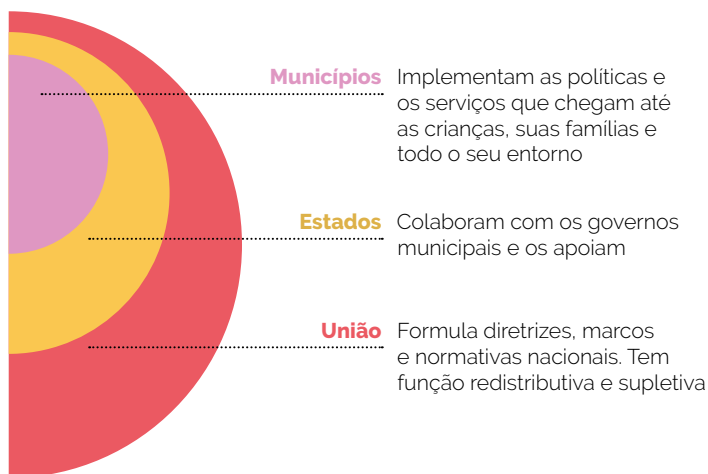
Municípios Implementam as políticas e os serviços que chegam até as crianças, suas famílias e todo o seu entorno

Estados Colaboram com os governos municipais e os apoiam

União Formula diretrizes, marcos e normativas nacionais. Tem função redistributiva e supletiva